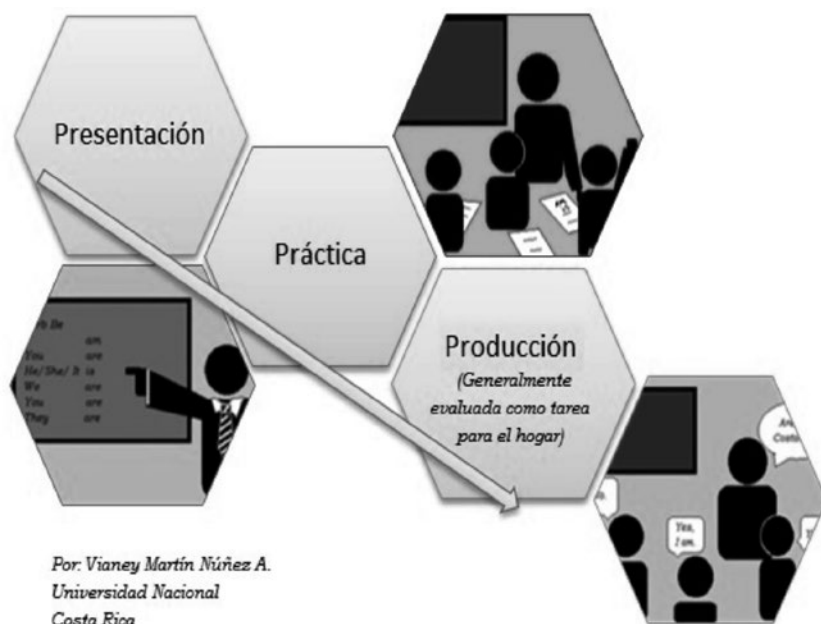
Presentación

Práctica

Producción
(Generalmente evaluada como tarea para el hogar)

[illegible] Be
I am
You are
He/She/ It is
We are
You are
They are

Are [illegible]
Costa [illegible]

Yes, I am.

Por: Vianey Martín Núñez A.
Universidad Nacional
Costa Rica